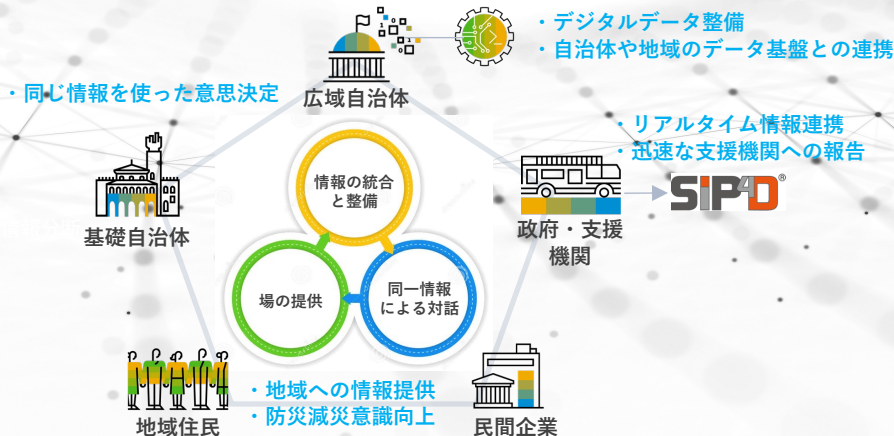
・デジタルデータ整備
・自治体や地域のデータ基盤との連携

・同じ情報を使った意思決定

広域自治体

・リアルタイム情報連携
・迅速な支援機関への報告

SIP4D

情報の統合と整備

基礎自治体

政府・支援機関

場の提供

同一情報による対話

・地域への情報提供
・防災減災意識向上

地域住民

民間企業